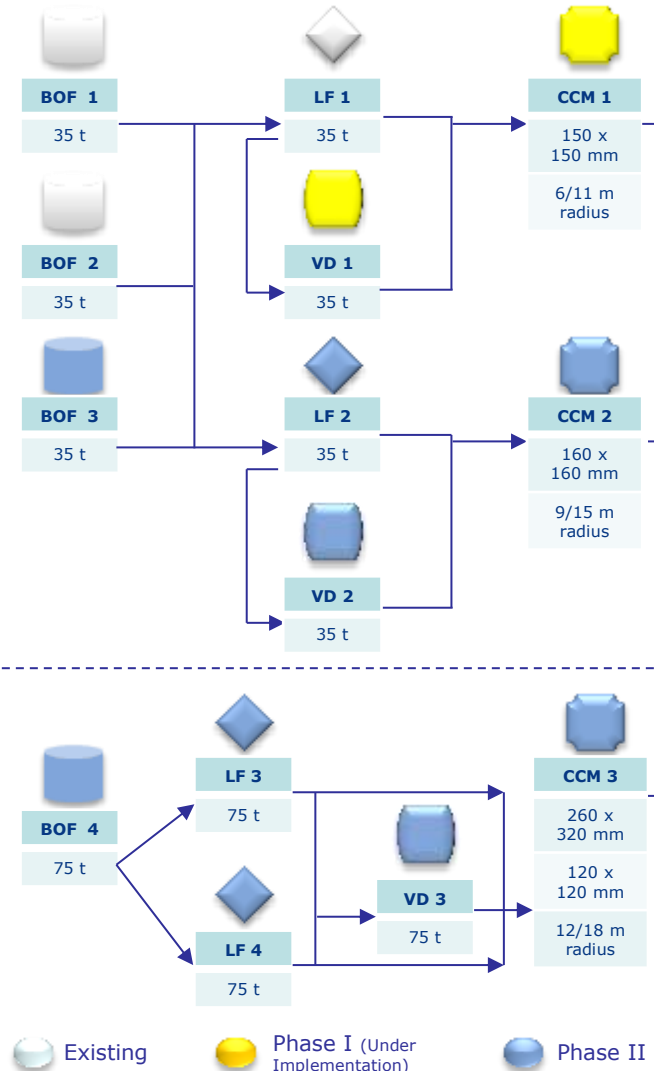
BOF 1
35 t

LF 1
35 t

CCM 1
150 x 150 mm
6/11 m radius

VD 1
35 t

BOF 2
35 t

BOF 3
35 t

LF 2
35 t

CCM 2
160 x 160 mm
9/15 m radius

VD 2
35 t

LF 3
75 t

CCM 3
260 x 320 mm
120 x 120 mm
12/18 m radius

BOF 4
75 t

VD 3
75 t

LF 4
75 t

Existing
Phase I (Under Implementation)
Phase II